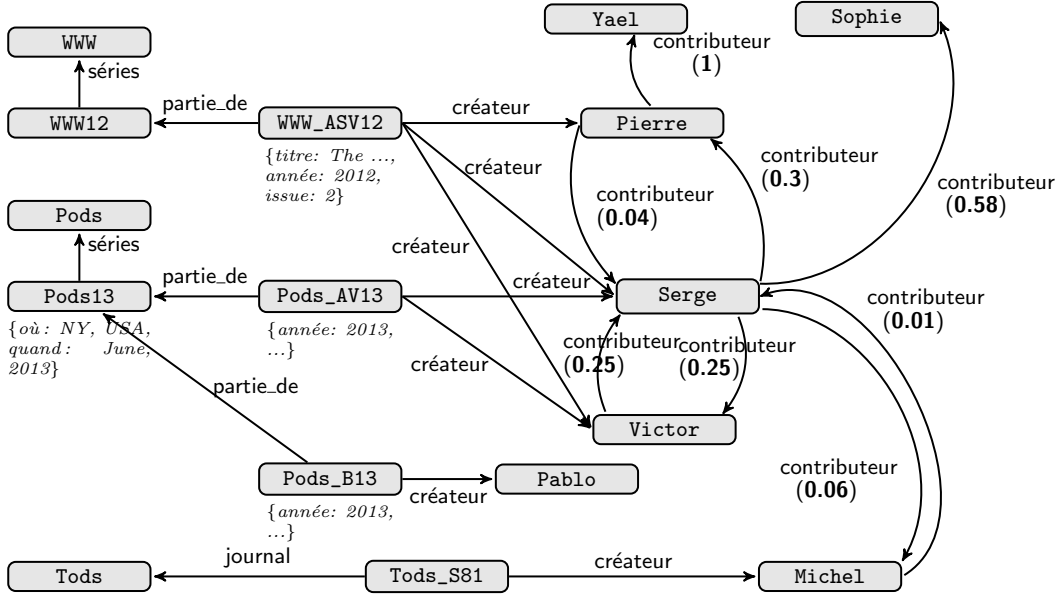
Yael

Sophie

WWW

séries

contributeur
(**1**)

partie_de

créateur

WWW12

WWW_ASV12

Pierre

{*titre: The ..., année: 2012, issue: 2*}

créateur

contributeur
(**0.3**)

contributeur
(**0.58**)

Pods

contributeur
(**0.04**)

séries

créateur

partie_de

créateur

Pods13

Pods_AV13

Serge

contributeur
(**0.01**)

{*où: NY, USA, quand: June, 2013*}

{*année: 2013, ...*}

contributeur
(**0.25**)

contributeur
(**0.25**)

créateur

partie_de

Victor

contributeur
(**0.06**)

Pods_B13

Pablo

créateur

{*année: 2013, ...*}

journal

créateur

Tods

Tods_S81

Michel